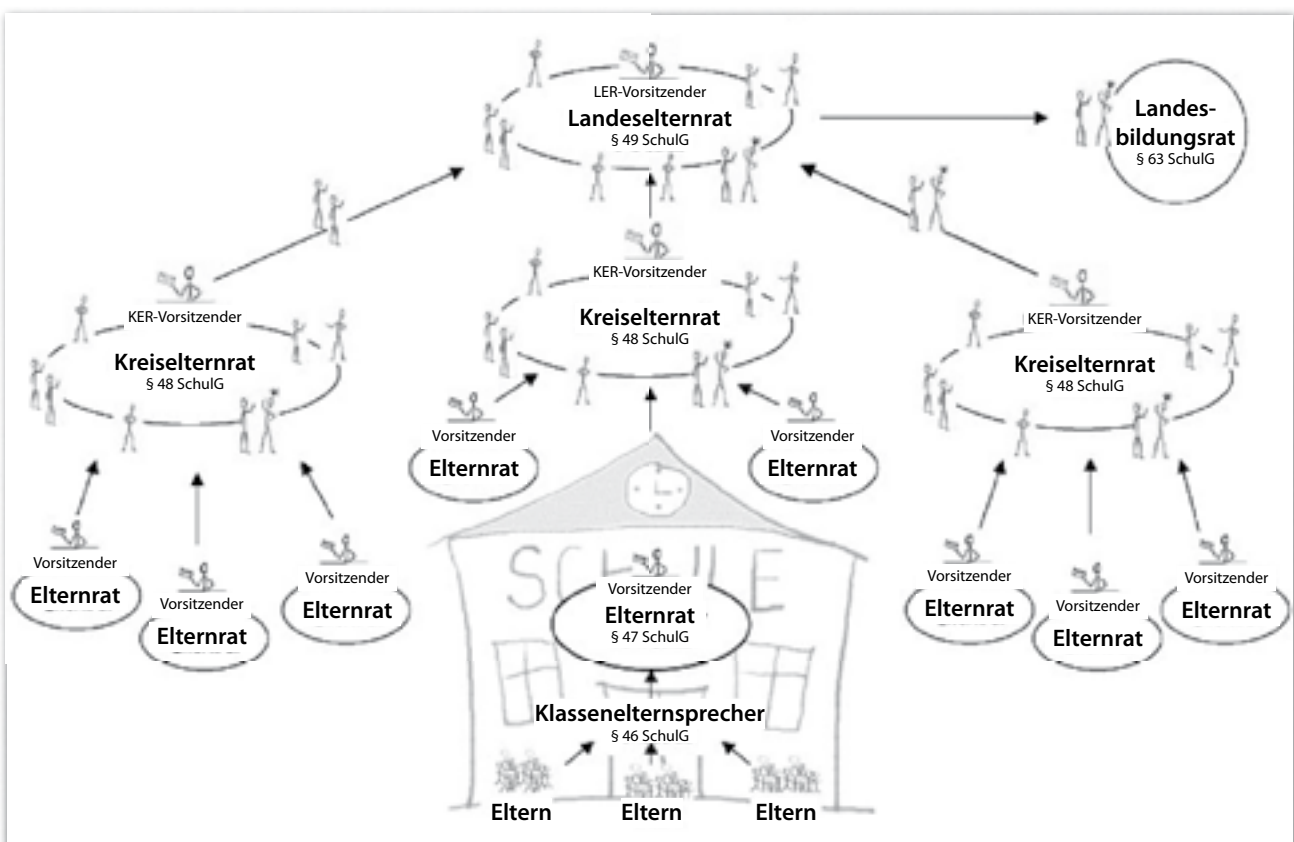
LER-Vorsitzender
Landeselternrat
§ 49 SchulG

Landesbildungsrat
§ 63 SchulG

KER-Vorsitzender
Kreiselternrat
§ 48 SchulG

KER-Vorsitzender
Kreiselternrat
§ 48 SchulG

KER-Vorsitzender
Kreiselternrat
§ 48 SchulG

Vorsitzender
Elternrat

Vorsitzender
Elternrat

Vorsitzender
Elternrat

Vorsitzender
Elternrat

Vorsitzender
Elternrat

SCHULE

Vorsitzender
Elternrat
§ 47 SchulG

Klasseneltern­sprecher
§ 46 SchulG

Vorsitzender
Elternrat

Vorsitzender
Elternrat

Vorsitzender
Elternrat

Eltern
Eltern
Eltern